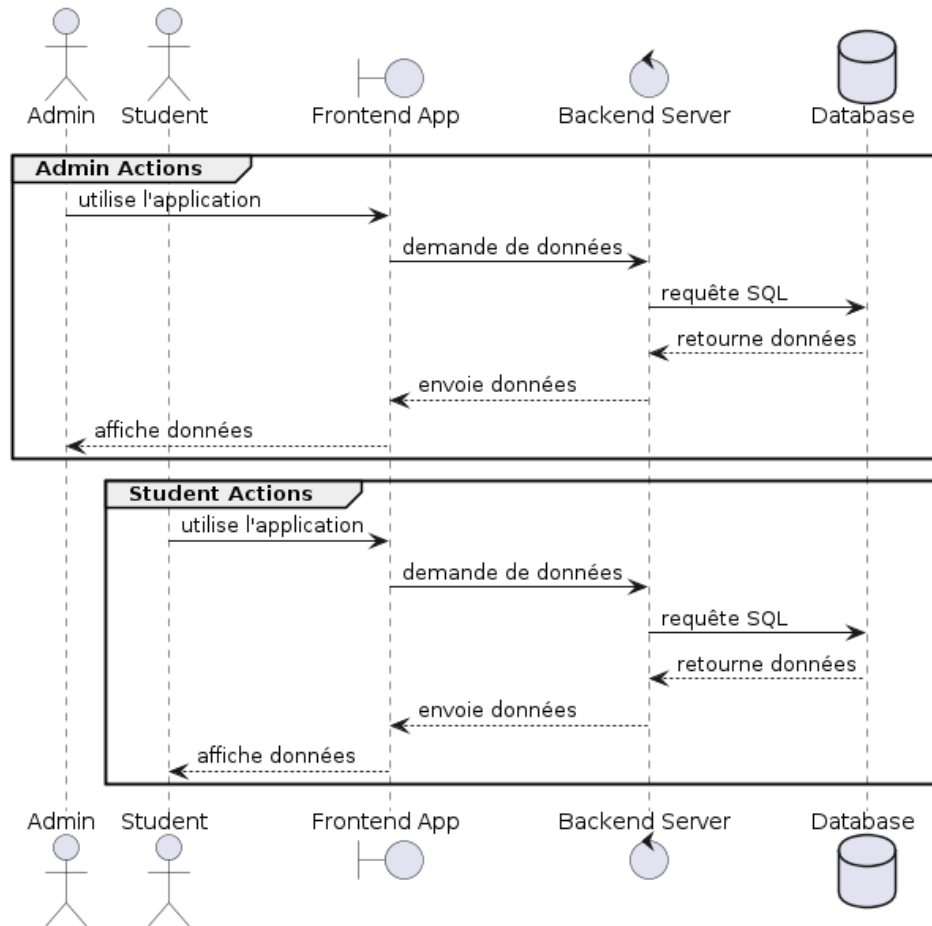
Admin Student Frontend App Backend Server Database

Admin Actions

utilise l'application

demande de données

requête SQL

retourne données

envoie données

affiche données

Student Actions

utilise l'application

demande de données

requête SQL

retourne données

envoie données

affiche données

Admin Student Frontend App Backend Server Database